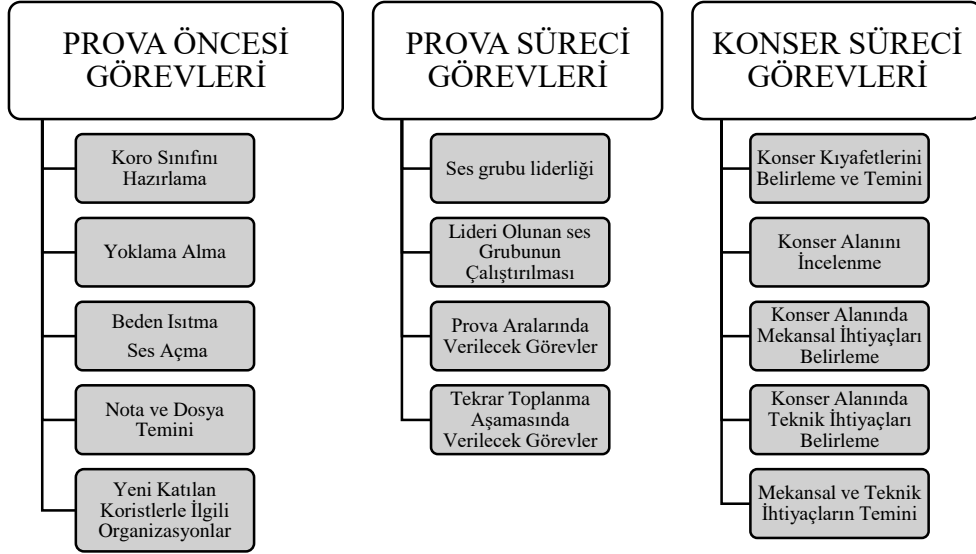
PROVA ÖNCESİ GÖREVLERİ

Koro Sınıfını Hazırlama

Yoklama Alma

Beden Isıtma Ses Açma

Nota ve Dosya Temini

Yeni Katılan Koristlerle İlgili Organizasyonlar

PROVA SÜRECİ GÖREVLERİ

Ses grubu liderliği

Lideri Olunan ses Grubunun Çalıştırılması

Prova Aralarında Verilecek Görevler

Tekrar Toplanma Aşamasında Verilecek Görevler

KONSER SÜRECİ GÖREVLERİ

Konser Kıyafetlerini Belirleme ve Temini

Konser Alanını İncelenme

Konser Alanında Mekansal İhtiyaçları Belirleme

Konser Alanında Teknik İhtiyaçları Belirleme

Mekansal ve Teknik İhtiyaçların Temini